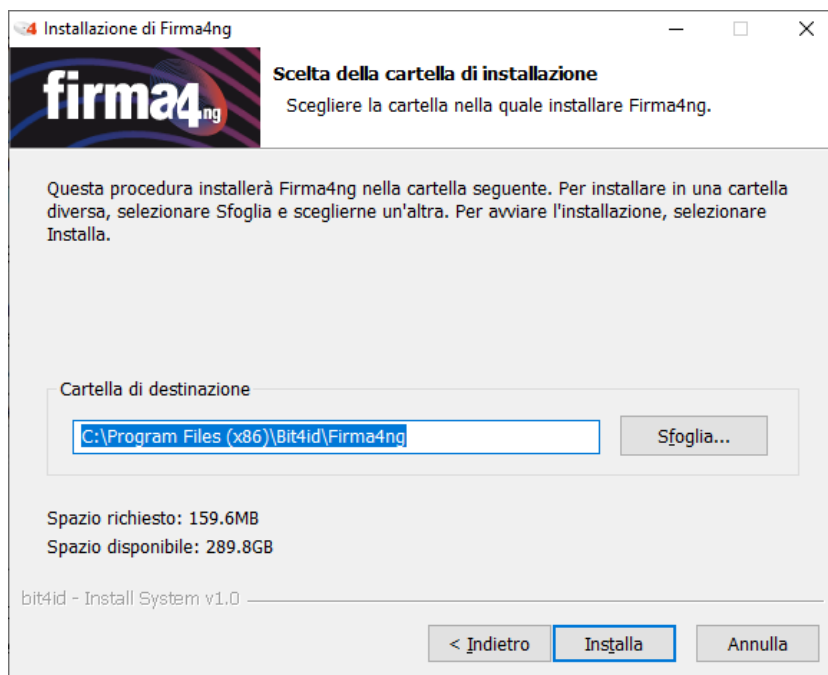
Installazione di Firma4ng

firma4ng

Scelta della cartella di installazione

Scegliere la cartella nella quale installare Firma4ng.

Questa procedura installerà Firma4ng nella cartella seguente. Per installare in una cartella diversa, selezionare Sfoglia e sceglierne un'altra. Per avviare l'installazione, selezionare Installa.

Cartella di destinazione

C:\Program Files (x86)\Bit4id\Firma4ng

Sfoglia...

Spazio richiesto: 159.6MB

Spazio disponibile: 289.8GB

bit4id - Install System v1.0

< Indietro

Installa

Annulla